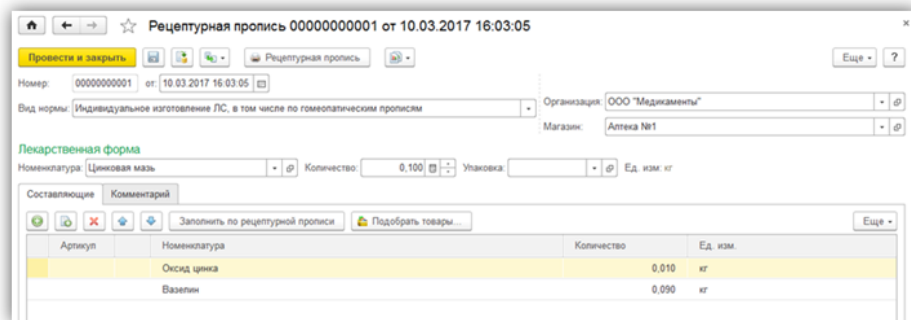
Рецептурная пропись 00000000001 от 10.03.2017 16:03:05

Провести и закрыть

Рецептурная пропись

Еще ?

Номер: 00000000001 от: 10.03.2017 16:03:05

Вид нормы: Индивидуальное изготовление ЛС, в том числе по гомеопатическим прописям

Организация: ООО "Медикаменты"

Магазин: Аптека №1

Лекарственная форма

Номенклатура: Цинковая мазь

Количество: 0,100

Упаковка:

Ед. изм: кг

Составляющие

Комментарий

Заполнить по рецептурной прописи

Подобрать товары...

Еще

| Артикул | | Номенклатура | Количество | Ед. изм. |
|---|---|---|---|---|
| | | Оксид цинка | 0,010 | кг |
| | | Вазелин | 0,090 | кг |